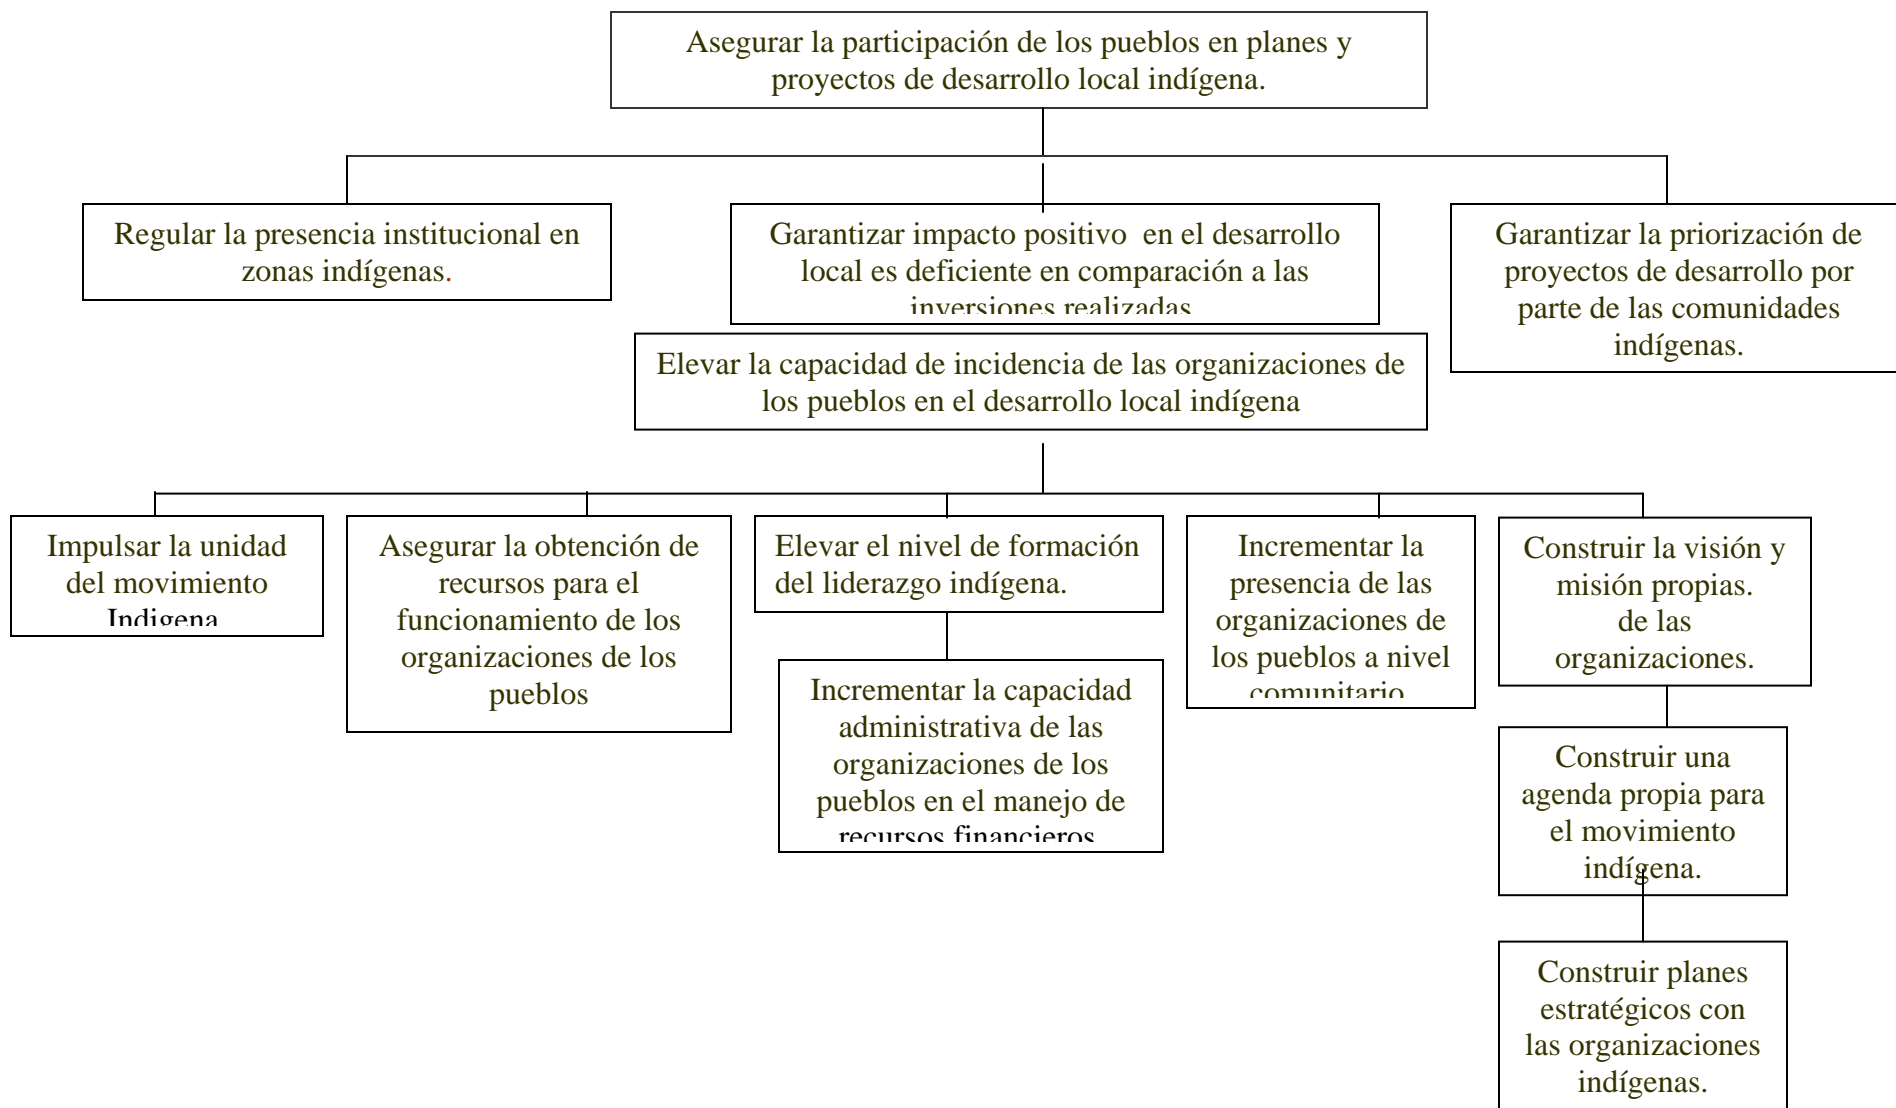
Asegurar la participación de los pueblos en planes y proyectos de desarrollo local indígena.

Regular la presencia institucional en zonas indígenas.

Garantizar impacto positivo en el desarrollo local es deficiente en comparación a las inversiones realizadas

Garantizar la priorización de proyectos de desarrollo por parte de las comunidades indígenas.

Elevar la capacidad de incidencia de las organizaciones de los pueblos en el desarrollo local indígena

Impulsar la unidad del movimiento Indigena

Asegurar la obtención de recursos para el funcionamiento de los organizaciones de los pueblos

Elevar el nivel de formación del liderazgo indígena.

Incrementar la capacidad administrativa de las organizaciones de los pueblos en el manejo de recursos financieros

Incrementar la presencia de las organizaciones de los pueblos a nivel comunitario

Construir la visión y misión propias. de las organizaciones.

Construir una agenda propia para el movimiento indígena.

Construir planes estratégicos con las organizaciones indígenas.